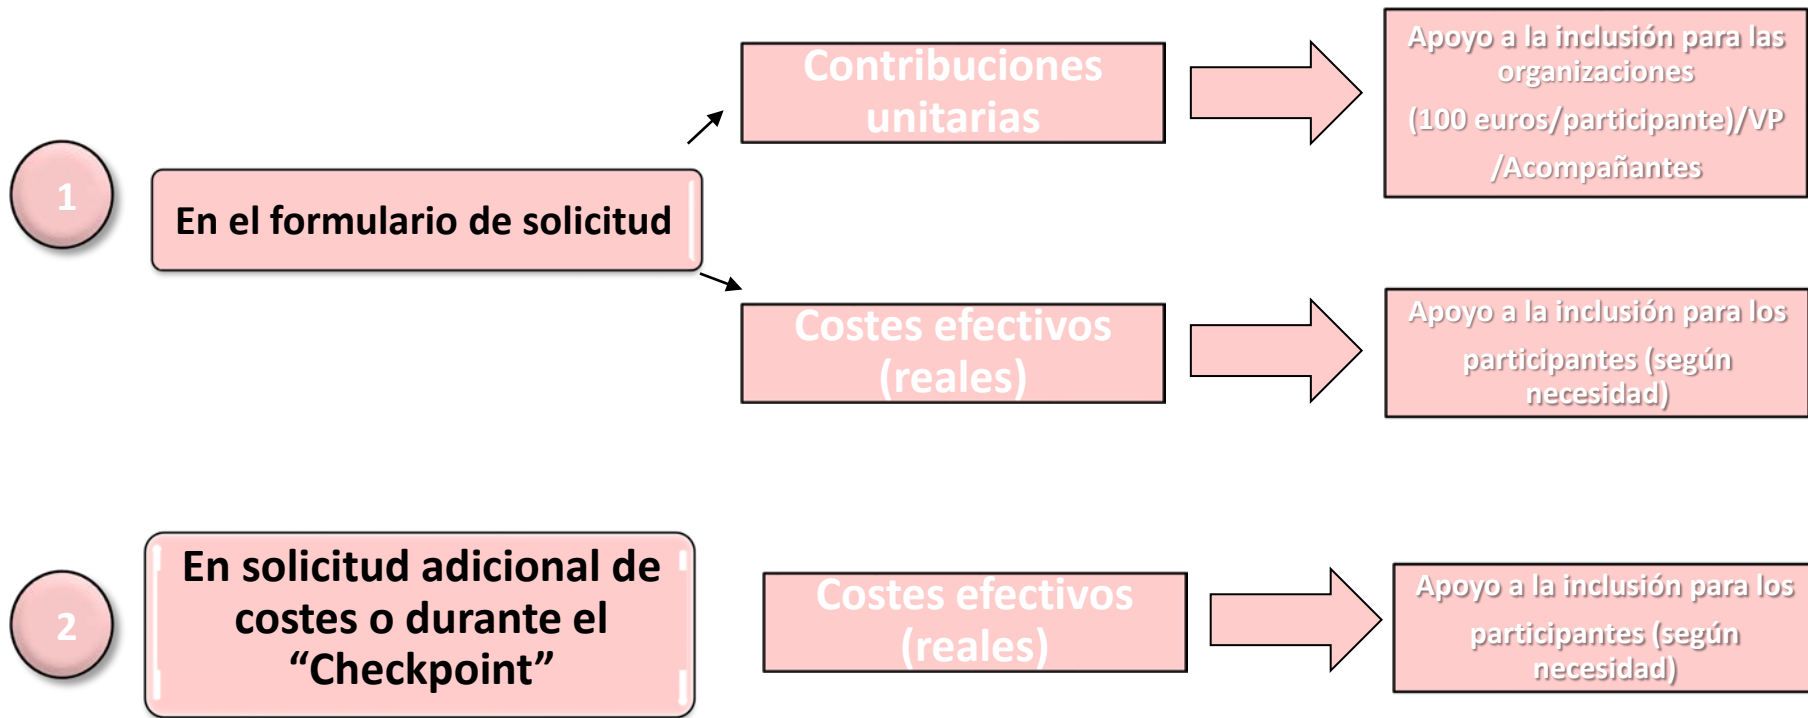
1

En el formulario de solicitud

Contribuciones unitarias

Apoyo a la inclusión para las organizaciones

(100 euros/participante)/VP /Acompañantes

Costes efectivos (reales)

Apoyo a la inclusión para los participantes (según necesidad)

2

En solicitud adicional de costes o durante el “Checkpoint”

Costes efectivos (reales)

Apoyo a la inclusión para los participantes (según necesidad)